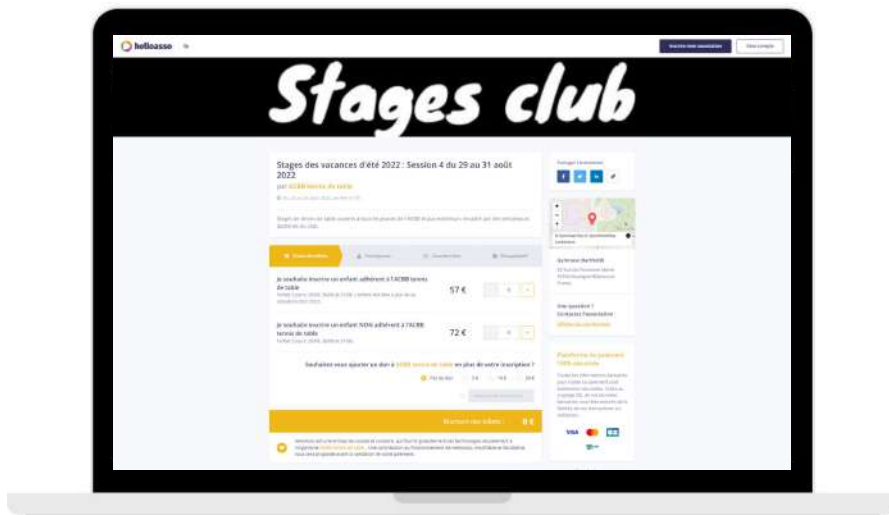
helloasso

Stages club

Stages des vacances d'été 2022 : Session 4 du 29 au 31 août 2022

par ACBB tennis de table

Je souhaite inscrire un enfant adhérent à l'ACBB tennis de table

57 €

Je souhaite inscrire un enfant NON adhérent à l'ACBB tennis de table

72 €

Souhaitez-vous ajouter un don à ACBB tennis de table en plus de votre inscription ?

Montant des billets : 0 €

Partager l'événement

Plateforme de paiement 100% sécurisée

VISA